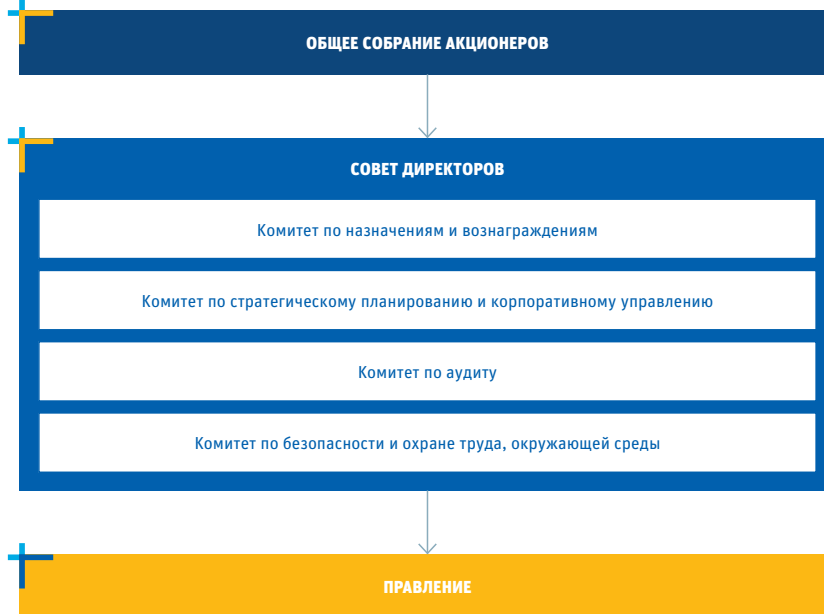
ОБЩЕЕ СОБРАНИЕ АКЦИОНЕРОВ

СОВЕТ ДИРЕКТОРОВ

Комитет по назначениям и вознаграждениям

Комитет по стратегическому планированию и корпоративному управлению

Комитет по аудиту

Комитет по безопасности и охране труда, окружающей среды

ПРАВЛЕНИЕ